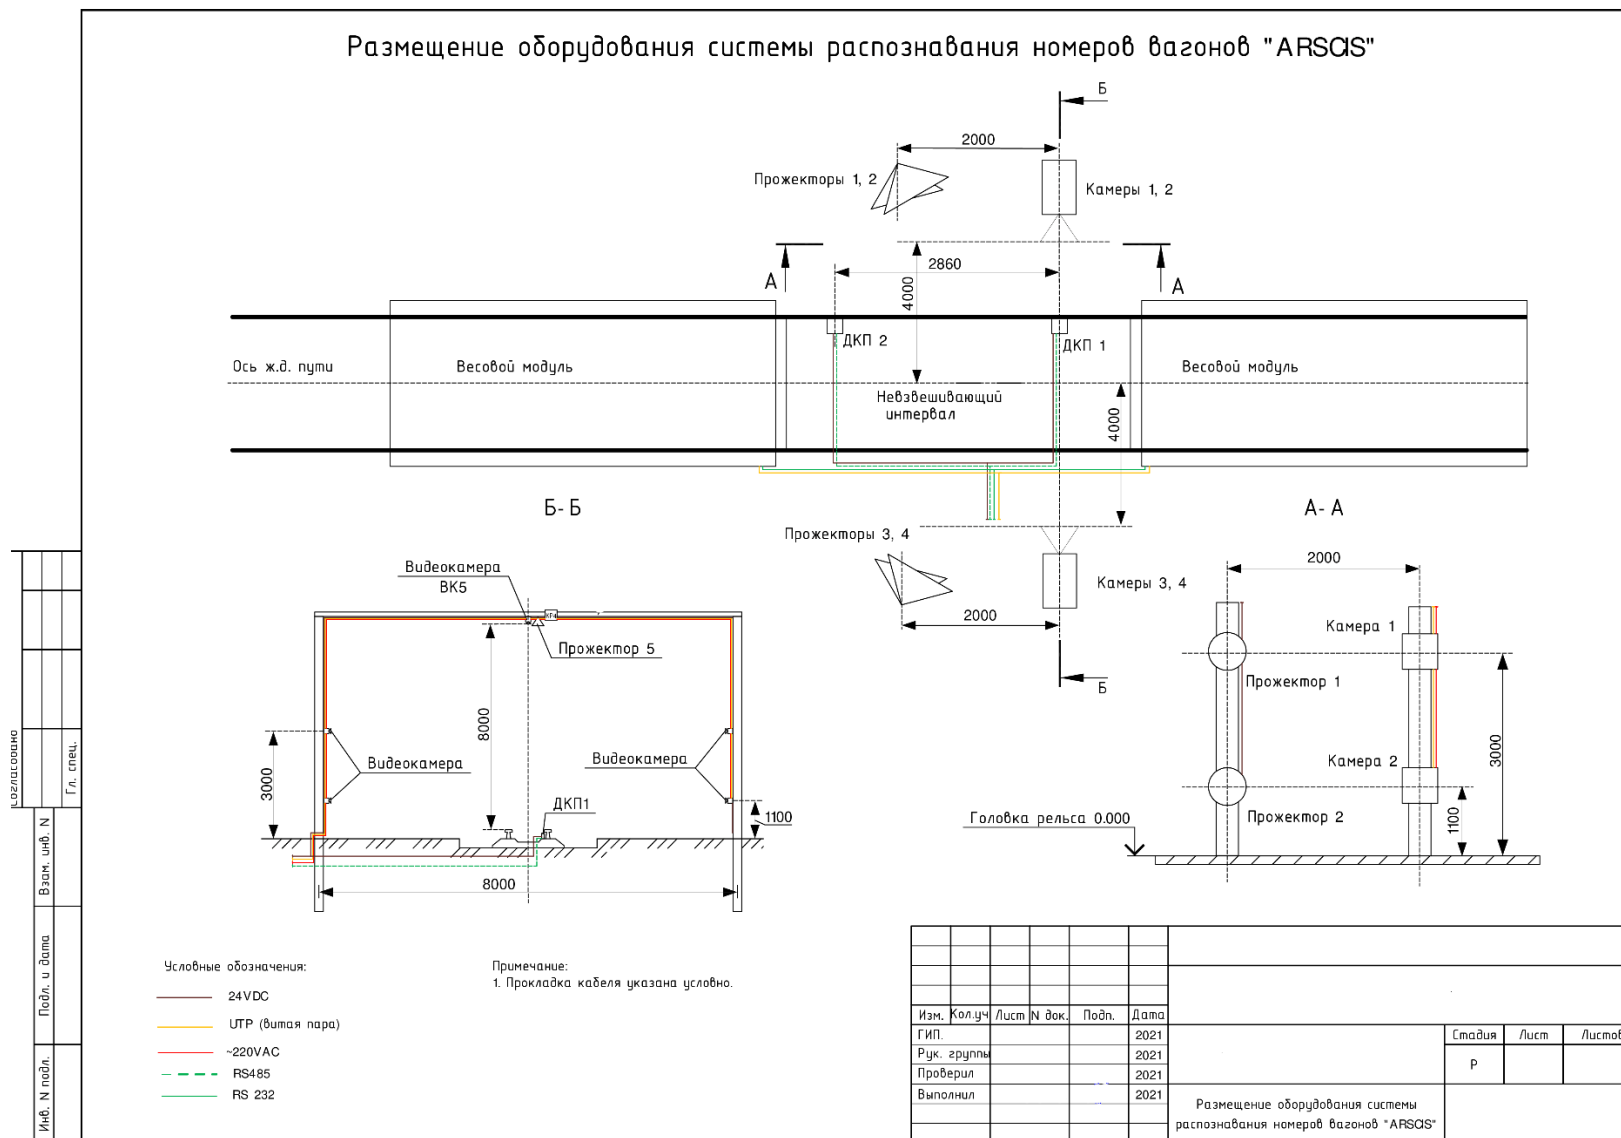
Размещение оборудования системы распознавания номеров вагонов "ARSCIS"

Б

2000

Прожекторы 1, 2

Камеры 1, 2

А

2860

А

4000

ДКП 2

ДКП 1

Ось ж.д. пути

Весовой модуль

Весовой модуль

Невзвешивающий интервал

4000

Б-Б

А-А

Прожекторы 3, 4

2000

Камеры 3, 4

2000

Б

Видеокамера ВК5

Прожектор 5

8000

Видеокамера

Видеокамера

3000

ДКП1

1100

8000

Камера 1

Прожектор 1

Камера 2

Прожектор 2

3000

Головка рельса 0.000

1100

Условные обозначения:

24VDC

UTP (витая пара)

~220VAC

RS485

RS 232

Примечание:
1. Прокладка кабеля указана условно.

| Изм. | Кол.уч | Лист | N док. | Подп. | Дата |
|---|---|---|---|---|---|
| ГИП. | | | | | 2021 |
| Рук. группы | | | | | 2021 |
| Проверил | | | | | 2021 |
| Выполнил | | | | | 2021 |

| Стадия | Лист | Листов |
|---|---|---|
| Р | | |

Размещение оборудования системы распознавания номеров вагонов "ARSCIS"

Согласовано

Гл. спец.

Взам. инв. N

Подп. и дата

Инв. N подл.